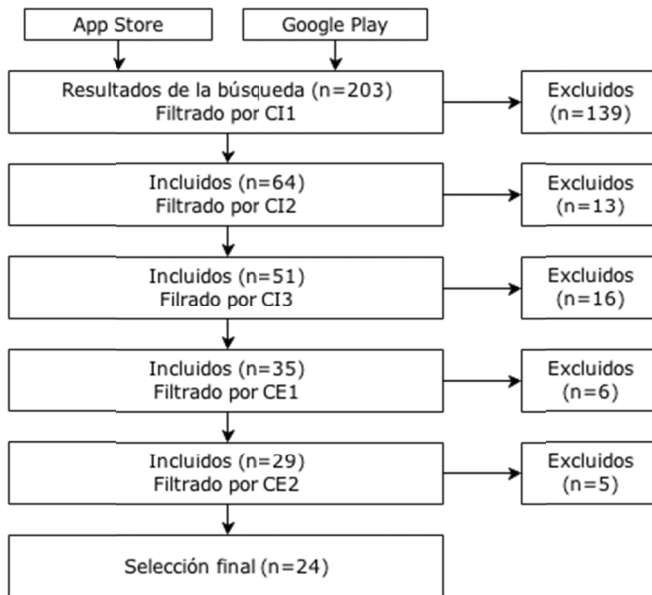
App Store

Google Play

Resultados de la búsqueda (n=203)
Filtrado por CI1

Excluidos
(n=139)

Incluidos (n=64)
Filtrado por CI2

Excluidos
(n=13)

Incluidos (n=51)
Filrado por CI3

Excluidos
(n=16)

Incluidos (n=35)
Filtrado por CE1

Excluidos
(n=6)

Incluidos (n=29)
Filtrado por CE2

Excluidos
(n=5)

Selección final (n=24)